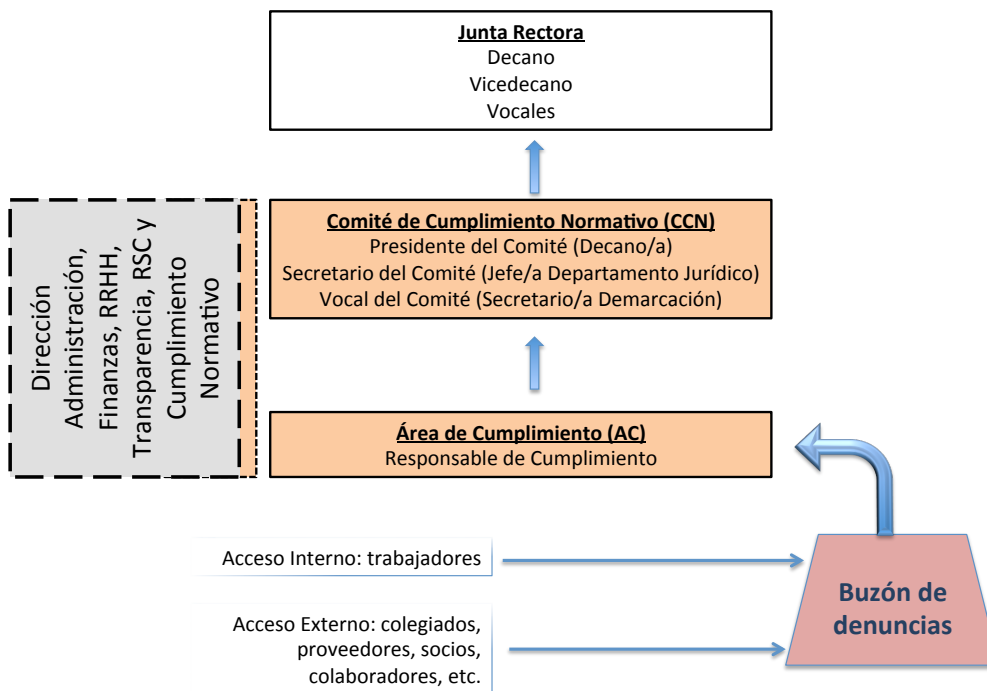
Junta Rectora
Decano
Vicedecano
Vocales

Dirección Administración, Finanzas, RRHH, Transparencia, RSC y Cumplimiento Normativo

Comité de Cumplimiento Normativo (CCN)
Presidente del Comité (Decano/a)
Secretario del Comité (Jefe/a Departamento Jurídico)
Vocal del Comité (Secretario/a Demarcación)

Área de Cumplimiento (AC)
Responsable de Cumplimiento

Acceso Interno: trabajadores

Acceso Externo: colegiados, proveedores, socios, colaboradores, etc.

Buzón de denuncias